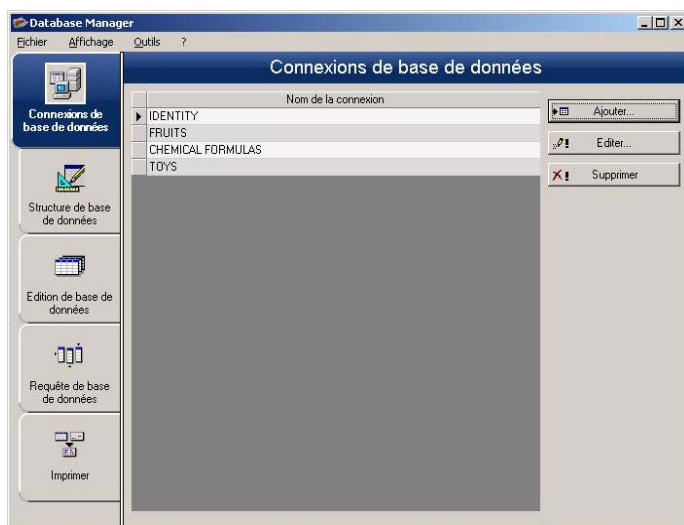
Database Manager

Fichier Affichage Outils ?

Connexions de base de données

Connexions de base de données

Structure de base de données

Edition de base de données

Requête de base de données

Imprimer

| Nom de la connexion |
|---|
| IDENTITY |
| FRUITS |
| CHEMICAL FORMULAS |
| TOYS |

Ajouter...

Editer...

Supprimer